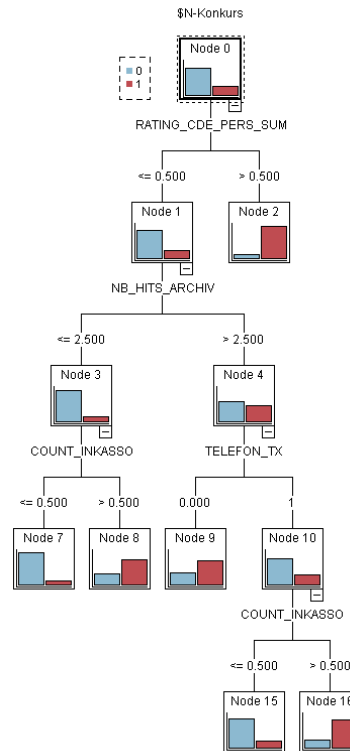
$N-Konkurs

0
1

Node 0

RATING_CDE_PERS_SUM

<= 0.500

> 0.500

Node 1

Node 2

NB_HITS_ARCHIV

<= 2.500

> 2.500

Node 3

Node 4

COUNT_INKASSO

TELEFON_TX

<= 0.500

> 0.500

0.000

1

Node 7

Node 8

Node 9

Node 10

COUNT_INKASSO

<= 0.500

> 0.500

Node 15

Node 16